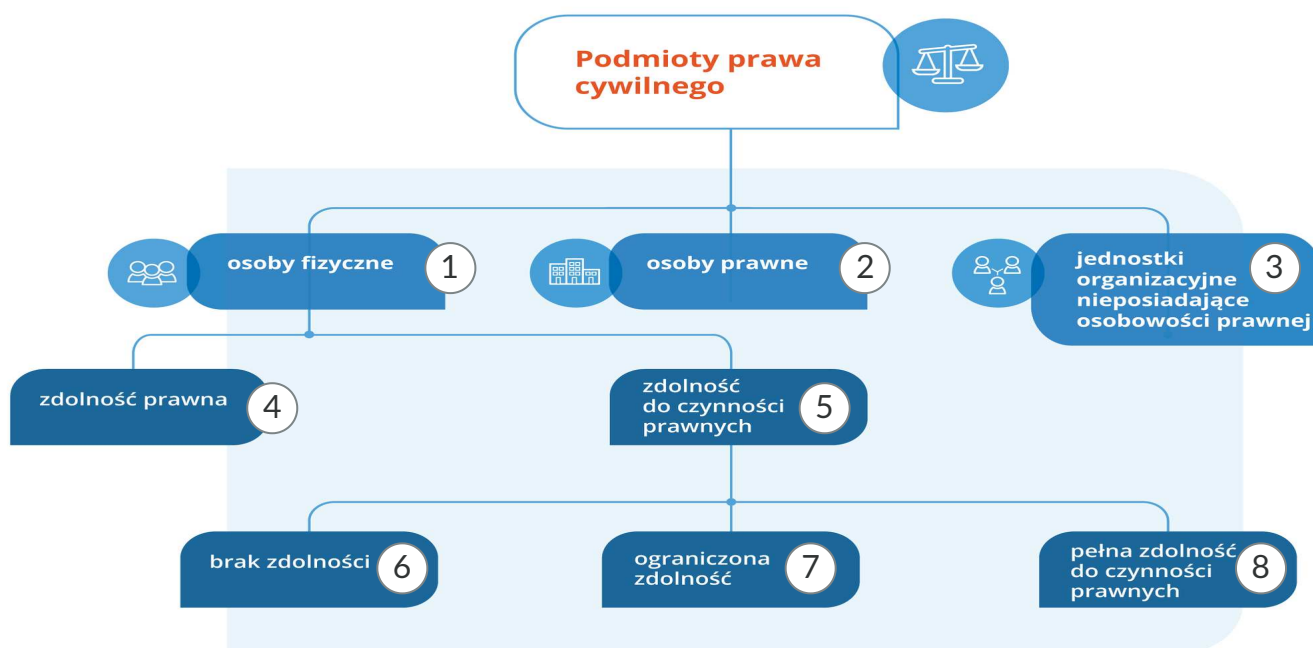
Podmioty prawa cywilnego

osoby fizyczne 1

osoby prawne 2

jednostki organizacyjne nieposiadające osobowości prawnej 3

zdolność prawna 4

zdolność do czynności prawnych 5

brak zdolności 6

ograniczona zdolność 7

pełna zdolność do czynności prawnych 8